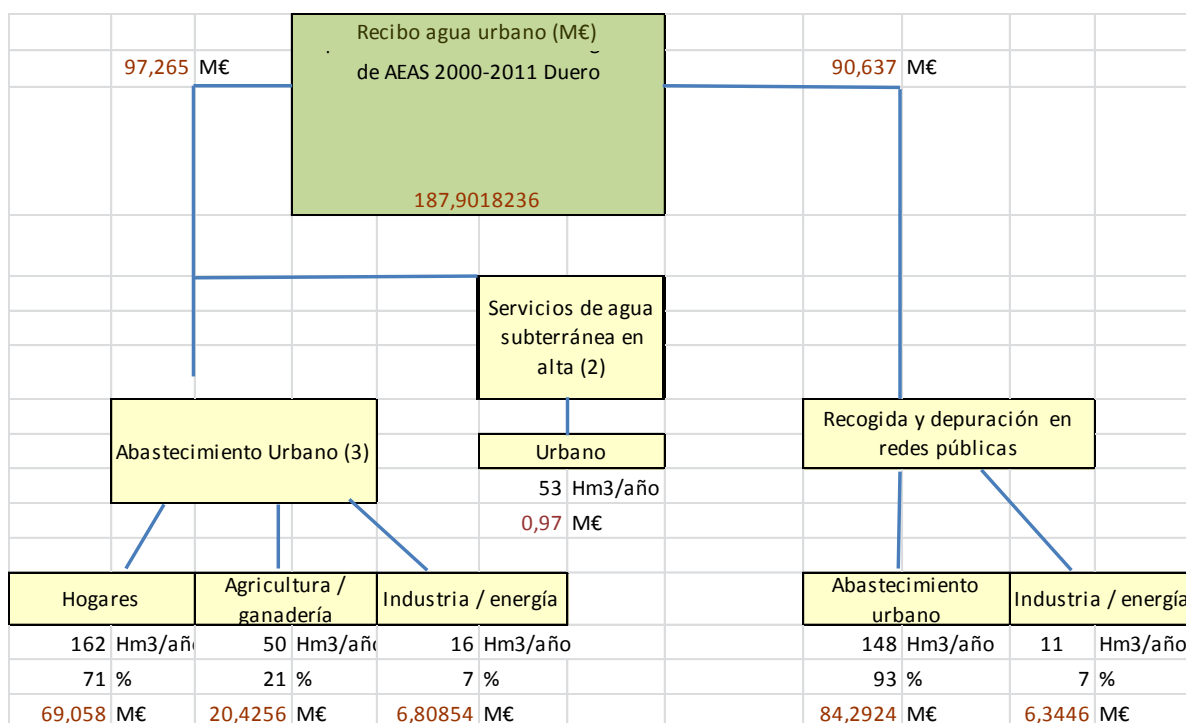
Recibo agua urbano (M€)
de AEAS 2000-2011 Duero
187,9018236

97,265 M€

90,637 M€

Servicios de agua subterránea en alta (2)

Abastecimiento Urbano (3)

Urbano
53 Hm3/año
0,97 M€

Recogida y depuración en redes públicas

| Hogares | Agricultura / ganadería | Industria / energía |
|---|---|---|
| 162 Hm3/añ | 50 Hm3/añ | 16 Hm3/año |
| 71 % | 21 % | 7 % |
| 69,058 M€ | 20,4256 M€ | 6,80854 M€ |

| Abastecimiento urbano | Industria / energía |
|---|---|
| 148 Hm3/año | 11 Hm3/año |
| 93 % | 7 % |
| 84,2924 M€ | 6,3446 M€ |